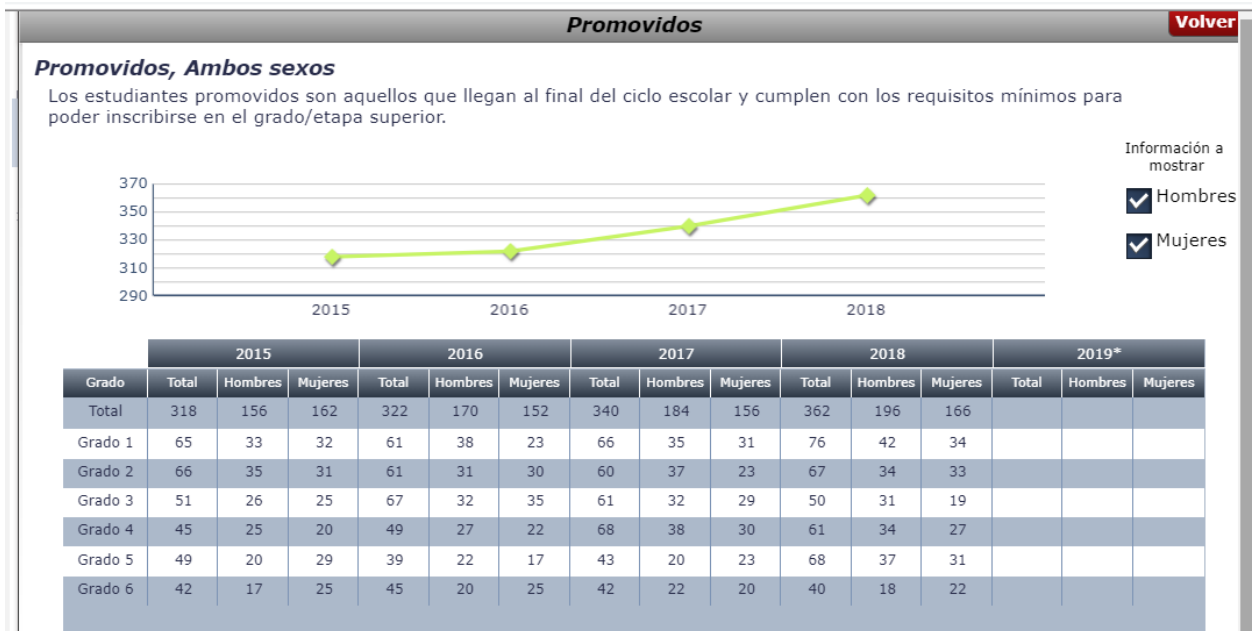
Promovidos

Volver

Promovidos, Ambos sexos

Los estudiantes promovidos son aquellos que llegan al final del ciclo escolar y cumplen con los requisitos mínimos para poder inscribirse en el grado/etapa superior.

Información a mostrar

Hombres

Mujeres

370
350
330
310
290

2015 2016 2017 2018

| | 2015 | | | 2016 | | | 2017 | | | 2018 | | | 2019* | | |
|---|---|---|---|---|---|---|---|---|---|---|---|---|---|---|---|
| Grado | Total | Hombres | Mujeres | Total | Hombres | Mujeres | Total | Hombres | Mujeres | Total | Hombres | Mujeres | Total | Hombres | Mujeres |
| Total | 318 | 156 | 162 | 322 | 170 | 152 | 340 | 184 | 156 | 362 | 196 | 166 | | | |
| Grado 1 | 65 | 33 | 32 | 61 | 38 | 23 | 66 | 35 | 31 | 76 | 42 | 34 | | | |
| Grado 2 | 66 | 35 | 31 | 61 | 31 | 30 | 60 | 37 | 23 | 67 | 34 | 33 | | | |
| Grado 3 | 51 | 26 | 25 | 67 | 32 | 35 | 61 | 32 | 29 | 50 | 31 | 19 | | | |
| Grado 4 | 45 | 25 | 20 | 49 | 27 | 22 | 68 | 38 | 30 | 61 | 34 | 27 | | | |
| Grado 5 | 49 | 20 | 29 | 39 | 22 | 17 | 43 | 20 | 23 | 68 | 37 | 31 | | | |
| Grado 6 | 42 | 17 | 25 | 45 | 20 | 25 | 42 | 22 | 20 | 40 | 18 | 22 | | | |